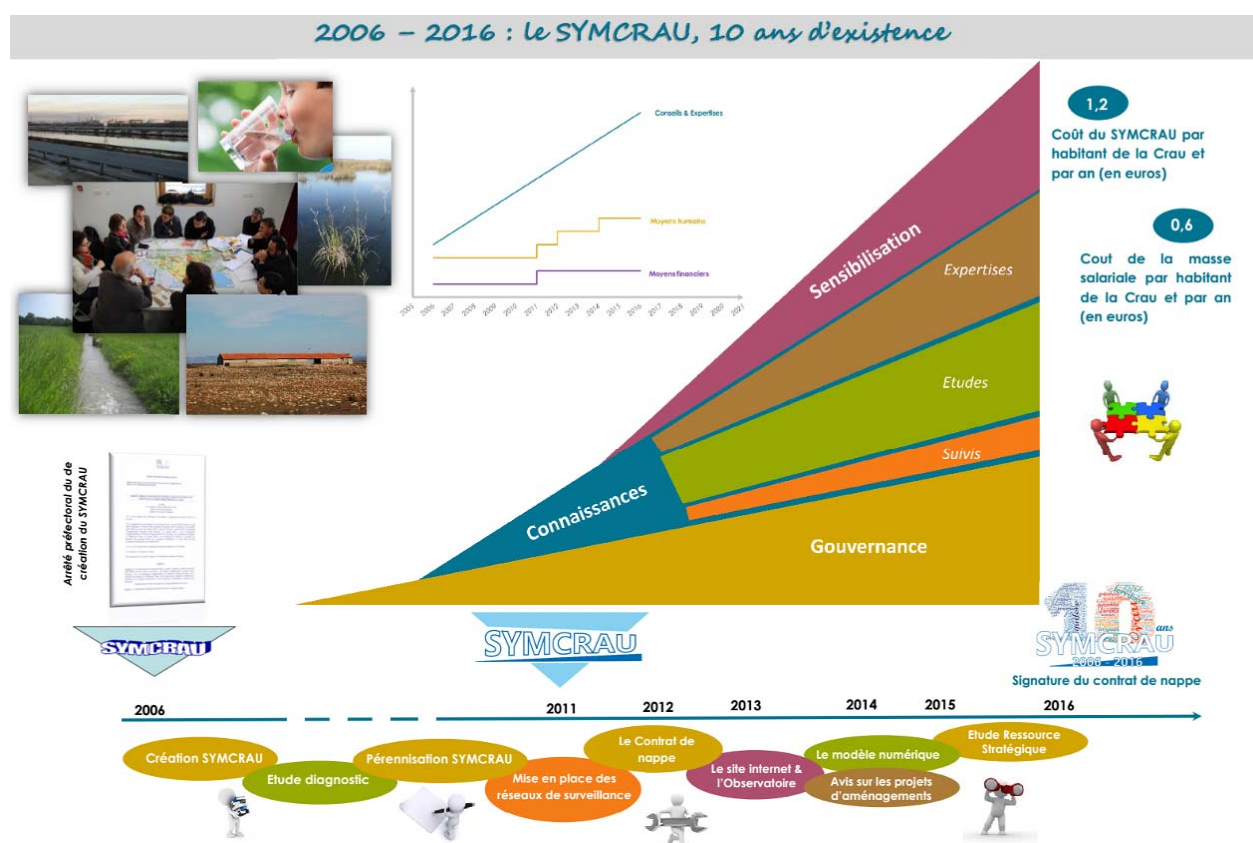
2006 – 2016 : le SYMCRAU, 10 ans d'existence

Conseils & Expertises

Moyens humains

Moyens financiers

2005 2006 2007 2008 2009 2010 2011 2012 2013 2014 2015 2016 2017 2018 2019 2020 2021

1,2

Coût du SYMCRAU par habitant de la Crau et par an (en euros)

0,6

Cout de la masse salariale par habitant de la Crau et par an (en euros)

Sensibilisation

Expertises

Etudes

Suivis

Connaissances

Gouvernance

Arrêté préfectoral du de création du SYMCRAU

SYMCRAU

SYMCRAU

10 ans SYMCRAU 2006 - 2016

Signature du contrat de nappe

2006

2011

2012

2013

2014

2015

2016

Création SYMCRAU

Etude diagnostic

Pérennisation SYMCRAU

Mise en place des réseaux de surveillance

Le Contrat de nappe

Le site internet & l'Observatoire

Le modèle numérique

Avis sur les projets d'aménagements

Etude Ressource Stratégique